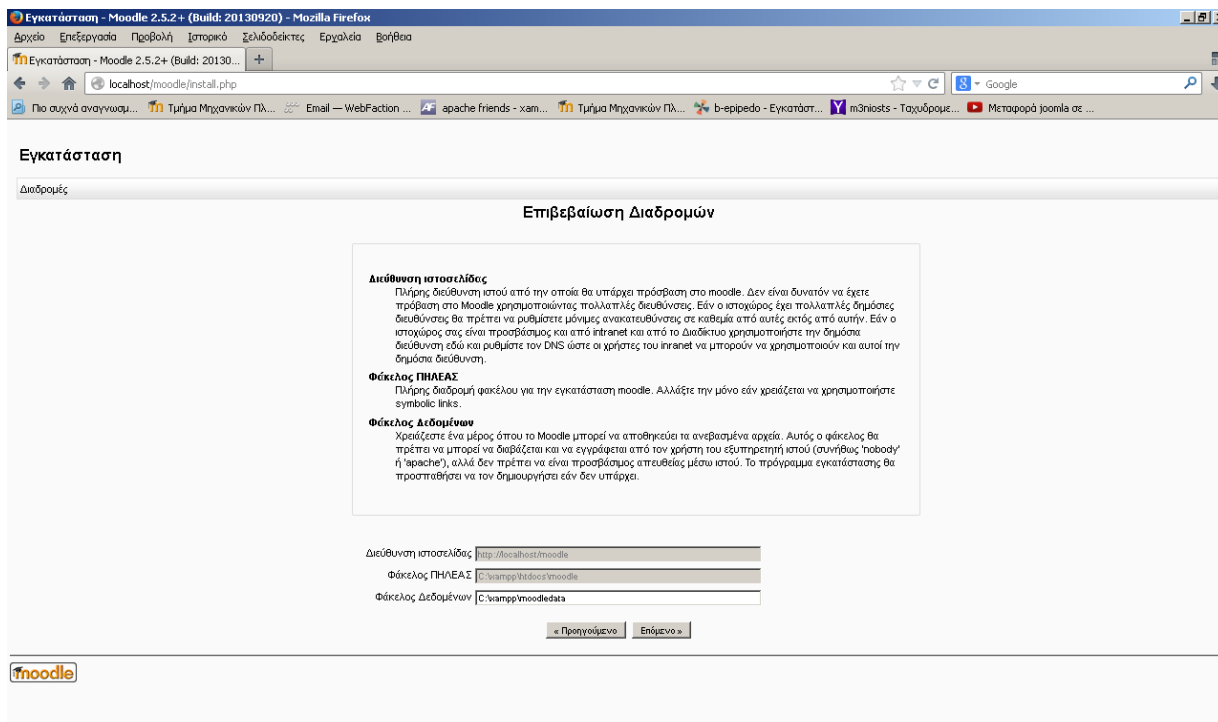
Εγκατάσταση - Moodle 2.5.2+ (Build: 20130920) - Mozilla Firefox

Αρχείο Επεξεργασία Προβολή Ιστορικό Σελιδοδείκτες Εργαλεία Βοήθεια

Εγκατάσταση - Moodle 2.5.2+ (Build: 20130...

localhost/moodle/install.php

Google

Πιο συχνά αναγνωσμ... Τμήμα Μηχανικών Πλ... Email — WebFaction ... apache friends - xam... Τμήμα Μηχανικών Πλ... b-epipedo - Εγκατάστ... m3niosts - Ταχυδρομε... Μεταφορά joomla σε ...

Εγκατάσταση

Διαδρομές

Επιβεβαίωση Διαδρομών

Διεύθυνση ιστοσελίδας
Πλήρης διεύθυνση ιστού από την οποία θα υπάρχει πρόσβαση στο moodle. Δεν είναι δυνατόν να έχετε πρόβαση στο Moodle χρησιμοποιώντας πολλαπλές διευθύνσεις. Εάν ο ιστοχώρος έχει πολλαπλές δημόσιες διευθύνσεις θα πρέπει να ρυθμίσετε μόνιμες ανακατευθύνσεις σε καθεμία από αυτές εκτός από αυτήν. Εάν ο ιστοχώρος σας είναι προσβάσιμος και από intranet και από το Διαδίκτυο χρησιμοποιήστε την δημόσια διεύθυνση εδώ και ρυθμίστε τον DNS ώστε οι χρήστες του inranet να μπορούν να χρησιμοποιούν και αυτοί την δημόσια διεύθυνση.

Φάκελος ΠΗΛΕΑΣ
Πλήρης διαδρομή φακέλου για την εγκατάσταση moodle. Αλλάξτε την μόνο εάν χρειάζεται να χρησιμοποιήστε symbolic links.

Φάκελος Δεδομένων
Χρειάζεστε ένα μέρος όπου το Moodle μπορεί να αποθηκεύει τα ανεβασμένα αρχεία. Αυτός ο φάκελος θα πρέπει να μπορεί να διαβάζεται και να εγγράφεται από τον χρήστη του εξυπηρετητή ιστού (συνήθως 'nobody' ή 'apache'), αλλά δεν πρέπει να είναι προσβάσιμος απευθείας μέσω ιστού. Το πρόγραμμα εγκατάστασης θα προσπαθήσει να τον δημιουργήσει εάν δεν υπάρχει.

Διεύθυνση ιστοσελίδας http://localhost/moodle
Φάκελος ΠΗΛΕΑΣ C:\xampp\htdocs\moodle
Φάκελος Δεδομένων C:\xampp\moodledata

« Προηγούμενο Επόμενο »

moodle